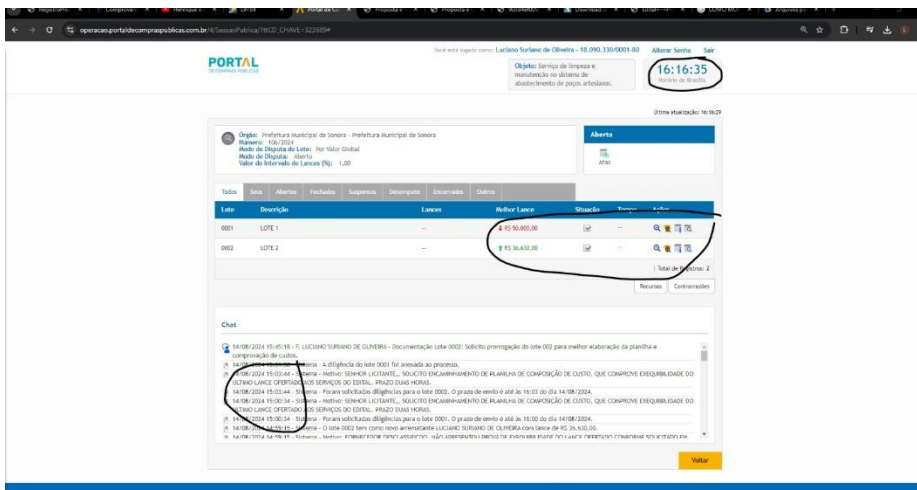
operacao.portaldecompraspublicas.com.br/4/SessaoPublica/?ttCD_CHAVE=322689#

Você está logado como: Luciano Suriano de Oliveira - 18.090.330/0001-80 Alterar Senha Sair

PORTAL
DE COMPRAS PÚBLICAS

Objeto: Serviço de limpeza e manutenção no sistema de abastecimento de poços artesianos.

16:16:35
Horário de Brasília

Última atualização: 16:16:29

Órgão: Prefeitura Municipal de Sonora - Prefeitura Municipal de Sonora
Número: 106/2024
Modo de Disputa do Lote: Por Valor Global
Modo de Disputa: Aberto
Valor do Intervalo de Lances (%): 1,00

Aberta

Atas

Todos Seus Abertos Fechados Suspensos Desempate Encerrados Outros

| Lote | Descrição | Lances | Melhor Lance | Situação | Tempo | Ações |
|---|---|---|---|---|---|---|
| 0001 | LOTE 1 | -- | R$ 50.800,00 | | -- | |
| 0002 | LOTE 2 | -- | R$ 36.630,00 | | -- | |

Total de Registros: 2

Recursos Contrarrazões

Chat

14/08/2024 15:45:18 - F. LUCIANO SURIANO DE OLIVEIRA - Documentação Lote 0002: Solicito prorrogação do lote 002 para melhor elaboração da planilha e comprovação de custos.
14/08/2024 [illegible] - Sistema - A diligência do lote 0001 foi anexada ao processo.
14/08/2024 15:03:44 - Sistema - Motivo: SENHOR LICITANTE,, SOLICITO ENCAMINHAMENTO DE PLANILHA DE COMPOSIÇÃO DE CUSTO, QUE COMPROVE EXEQUIBILIDADE DO ULTIMO LANCE OFERTADO AOS SERVIÇOS DO EDITAL. PRAZO DUAS HORAS.
14/08/2024 15:03:44 - Sistema - Foram solicitadas diligências para o lote 0002. O prazo de envio é até às 16:03 do dia 14/08/2024.
14/08/2024 15:00:34 - Sistema - Motivo: SENHOR LICITANTE,, SOLICITO ENCAMINHAMENTO DE PLANILHA DE COMPOSIÇÃO DE CUSTO, QUE COMPROVE EXEQUIBILIDADE DO ULTIMO LANCE OFERTADO AOS SERVIÇOS DO EDITAL. PRAZO DUAS HORAS.
14/08/2024 15:00:34 - Sistema - Foram solicitadas diligências para o lote 0001. O prazo de envio é até às 16:00 do dia 14/08/2024.
14/08/2024 14:29:15 - Sistema - O lote 0002 tem como novo arrematante LUCIANO SURIANO DE OLIVEIRA com lance de R$ 36.630,00.
14/08/2024 14:29:15 - Sistema - Motivo: FORNECEDOR DESCLASSIFICADO, NÃO APRESENTOU PROVA DE EXEQUIBILIDADE DO LANCE OFERTADO CONFORME SOLICITADO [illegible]

Voltar